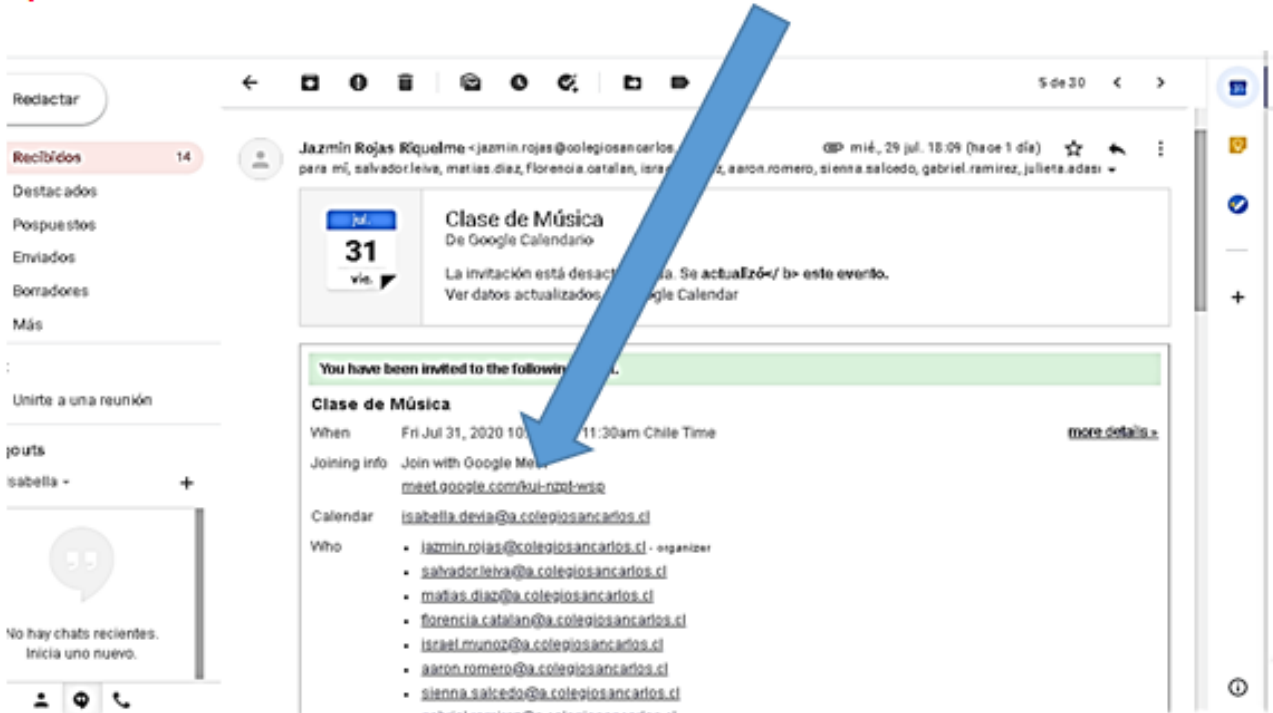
Redactar

Recibidos 14
Destacados
Pospuestos
Enviados
Borradores
Más

Unirte a una reunión

youts
isabella

No hay chats recientes. Inicia uno nuevo.

5 de 30

Jazmín Rojas Riquelme <jazmin.rojas@colegiosancarlos. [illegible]
mié., 29 jul. 18:09 (hace 1 día)
para mí, salvador.leiva, matias.diaz, florencia.catalan, isra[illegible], aaron.romero, sienna.salcedo, gabriel.ramirez, julieta.adasi

jul.
31
vie.

Clase de Música
De Google Calendario

La invitación está desact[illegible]a. Se actualizó</ b> este evento.
Ver datos actualizados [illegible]gle Calendar

You have been invited to the followin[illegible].

Clase de Música

When Fri Jul 31, 2020 10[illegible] 11:30am Chile Time more details »

Joining info Join with Google Me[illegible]
meet.google.com/kui-nzpt-wsp

Calendar isabella.devia@a.colegiosancarlos.cl

Who
• jazmin.rojas@colegiosancarlos.cl - organizer
• salvador.leiva@a.colegiosancarlos.cl
• matias.diaz@a.colegiosancarlos.cl
• florencia.catalan@a.colegiosancarlos.cl
• israel.munoz@a.colegiosancarlos.cl
• aaron.romero@a.colegiosancarlos.cl
• sienna.salcedo@a.colegiosancarlos.cl